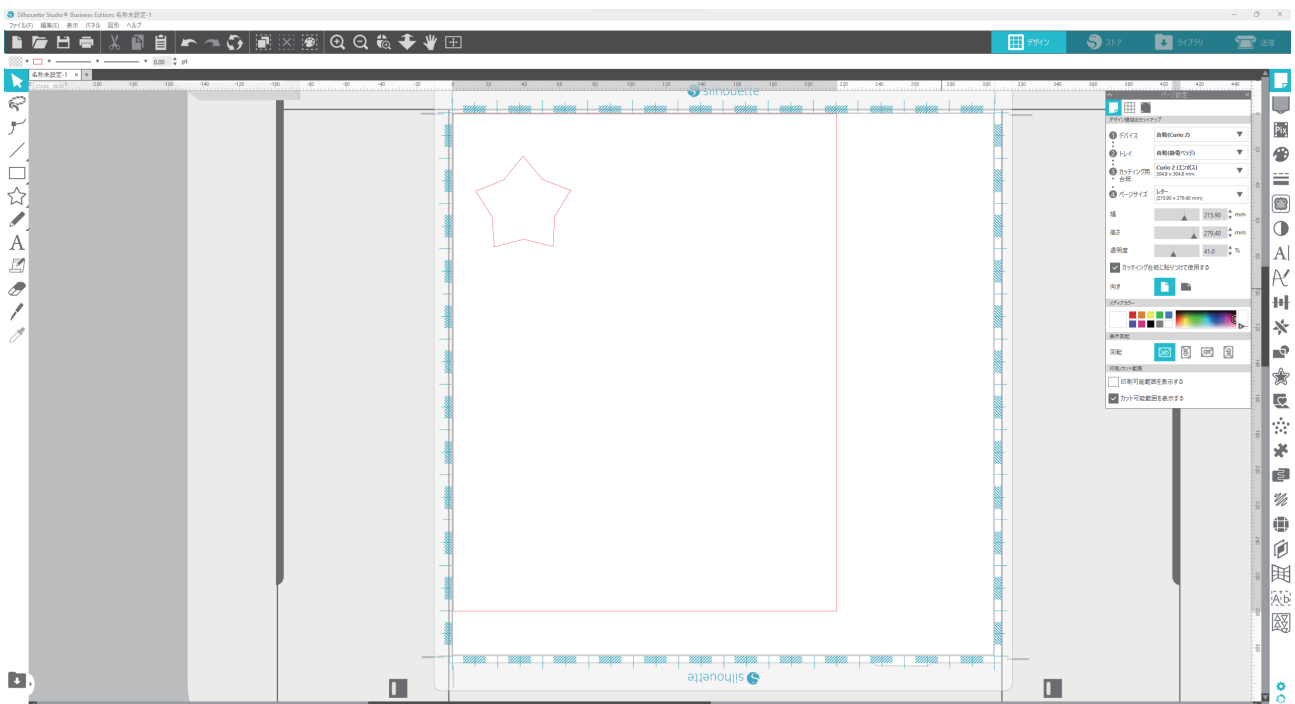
Silhouette Studio® Business Edition: 名称未設定-1

ファイル(F) 編集(E) 表示 パネル 図形 ヘルプ

デザイン ストア ライブラリ 送信

0.00 pt

名称未設定-1 ×

silhouette

ページ設定

デザイン領域のセットアップ

1 デバイス 自動(Curio 2)

2 トレイ 自動(静電ベッド)

3 カッティング用台紙 Curio 2 (エンボス) 304.8 × 304.8 mm

4 ページサイズ レター (215.90 × 279.40 mm)

幅 215.90 mm

高さ 279.40 mm

透明度 41.0 %

カッティング台紙に貼り付けて使用する

向き

メディアカラー

表示回転

回転

印刷/カット範囲

印刷可能範囲を表示する

カット可能範囲を表示する

silhouette